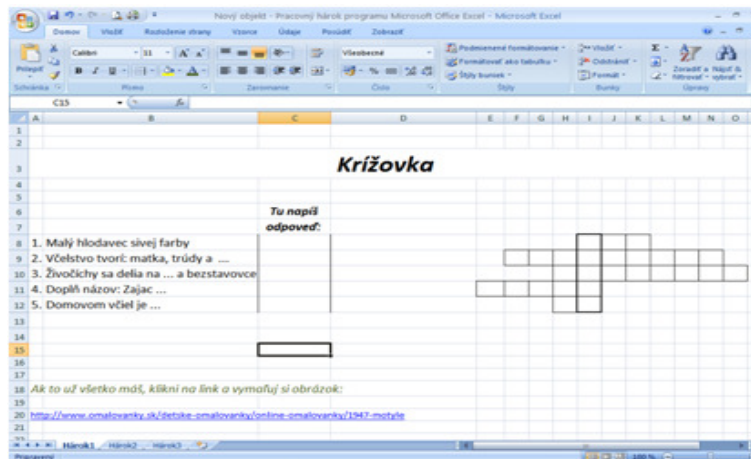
Nový objekt - Pracovný hárok programu Microsoft Office Excel - Microsoft Excel

Domov | Vložiť | Rozloženie strany | Vzorce | Údaje | Posúdiť | Zobraziť

Prilepiť | Calibri | 11 | Všeobecné | Podmienené formátovanie | Formátovať ako tabuľku | Štýly buniek | Vložiť | Odstrániť | Formát | Zoradiť a filtrovať | Nájsť a vybrať

Schránka | Písmo | Zarovnanie | Číslo | Štýly | Bunky | Úpravy

C15 | $f_x$

| | A | B | C | D | E | F | G | H | I | J | K | L | M | N | O |
|---|---|---|---|---|---|---|---|---|---|---|---|---|---|---|---|
| 1 | | | | | | | | | | | | | | | |
| 2 | | | | | | | | | | | | | | | |
| 3 | | | | Krížovka | | | | | | | | | | | |
| 4 | | | | | | | | | | | | | | | |
| 5 | | | | | | | | | | | | | | | |
| 6 | | | Tu napíš | | | | | | | | | | | | |
| 7 | | | odpoveď: | | | | | | | | | | | | |
| 8 | | 1. Malý hlodavec sivej farby | | | | | | | | | | | | | |
| 9 | | 2. Včelstvo tvorí: matka, trúdy a ... | | | | | | | | | | | | | |
| 10 | | 3. Živočíchy sa delia na ... a bezstavovce | | | | | | | | | | | | | |
| 11 | | 4. Doplň názov: Zajac ... | | | | | | | | | | | | | |
| 12 | | 5. Domovom včiel je ... | | | | | | | | | | | | | |
| 13 | | | | | | | | | | | | | | | |
| 14 | | | | | | | | | | | | | | | |
| 15 | | | | | | | | | | | | | | | |
| 16 | | | | | | | | | | | | | | | |
| 17 | | | | | | | | | | | | | | | |
| 18 | | Ak to už všetko máš, klikni na link a vymaľuj si obrázok: | | | | | | | | | | | | | |
| 19 | | | | | | | | | | | | | | | |
| 20 | | http://www.omalovanky.sk/detske-omalovanky/online-omalovanky/1947-motyle | | | | | | | | | | | | | |
| 21 | | | | | | | | | | | | | | | |

Hárok1 | Hárok2 | Hárok3

Pripravený | 100 %